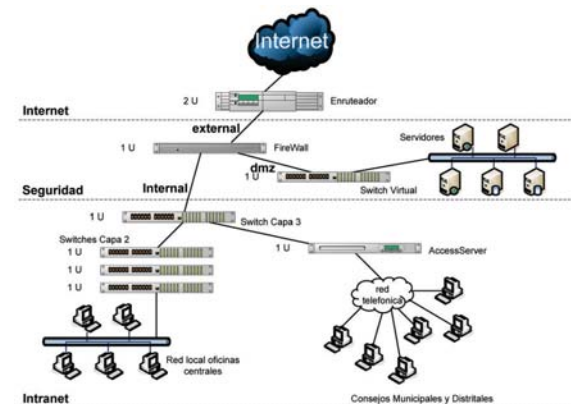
Internet

Internet

2 U

Enruteador

external

1 U

FireWall

Servidores

dmz

1 U

Switch Virtual

Seguridad

Internal

1 U

Switch Capa 3

Switches Capa 2

1 U

1 U

AccessServer

1 U

1 U

red telefonica

Red local oficinas centrales

Intranet

Consejos Municipales y Distritales